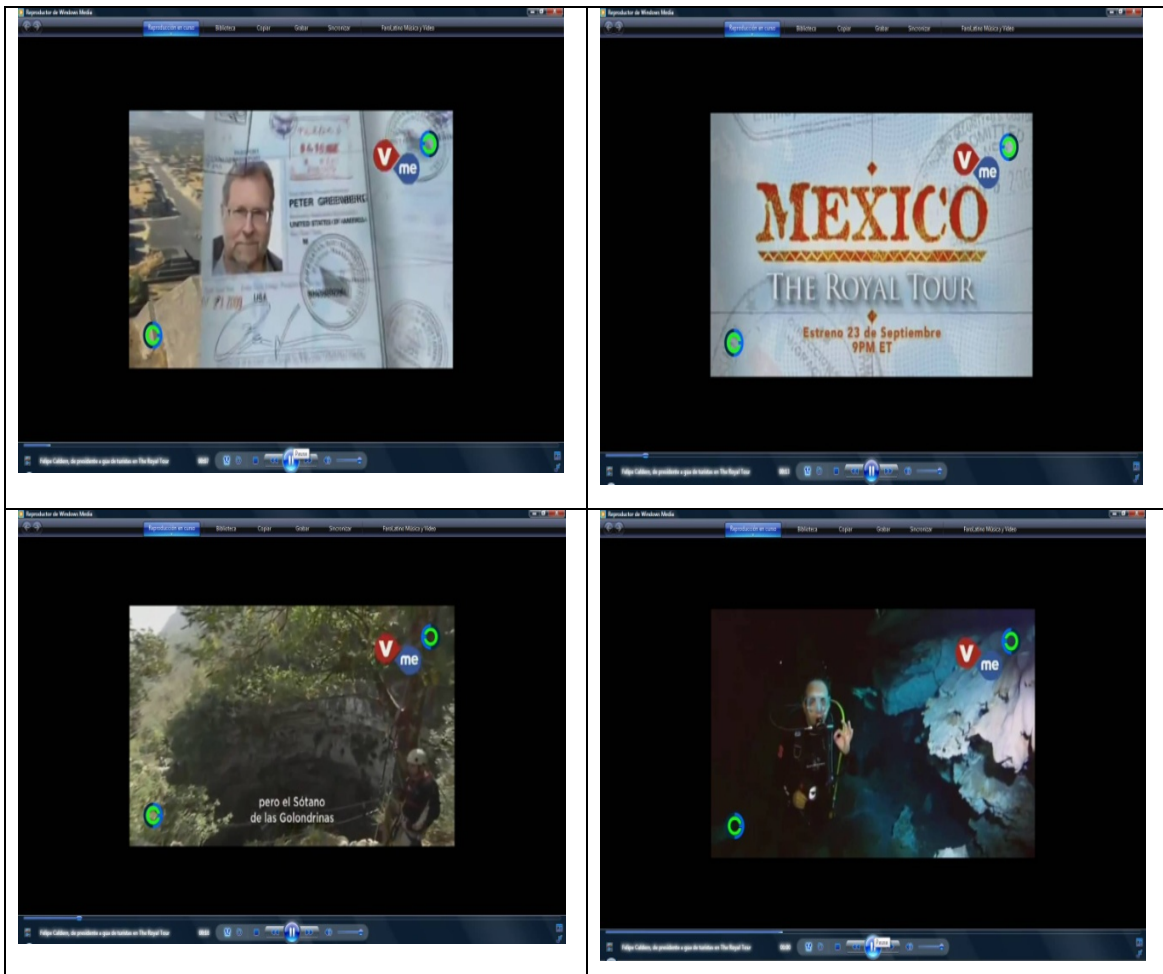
| Reproductor de Windows Media Reproducción en curso Biblioteca Copiar Grabar Sincronizar FenLatino Música y Video PETER GREENBERG UNITED STATES OF AMERICA V me Felipe Calderón, de presidente a guía de turistas en The Royal Tour Pausa | Reproductor de Windows Media Reproducción en curso Biblioteca Copiar Grabar Sincronizar FenLatino Música y Video V me MEXICO THE ROYAL TOUR Estreno 23 de Septiembre 9PM ET Felipe Calderón, de presidente a guía de turistas en The Royal Tour |
|---|---|
| Reproductor de Windows Media Reproducción en curso Biblioteca Copiar Grabar Sincronizar FenLatino Música y Video V me pero el Sótano de las Golondrinas Felipe Calderón, de presidente a guía de turistas en The Royal Tour | Reproductor de Windows Media Reproducción en curso Biblioteca Copiar Grabar Sincronizar FenLatino Música y Video V me Felipe Calderón, de presidente a guía de turistas en The Royal Tour Pausa |